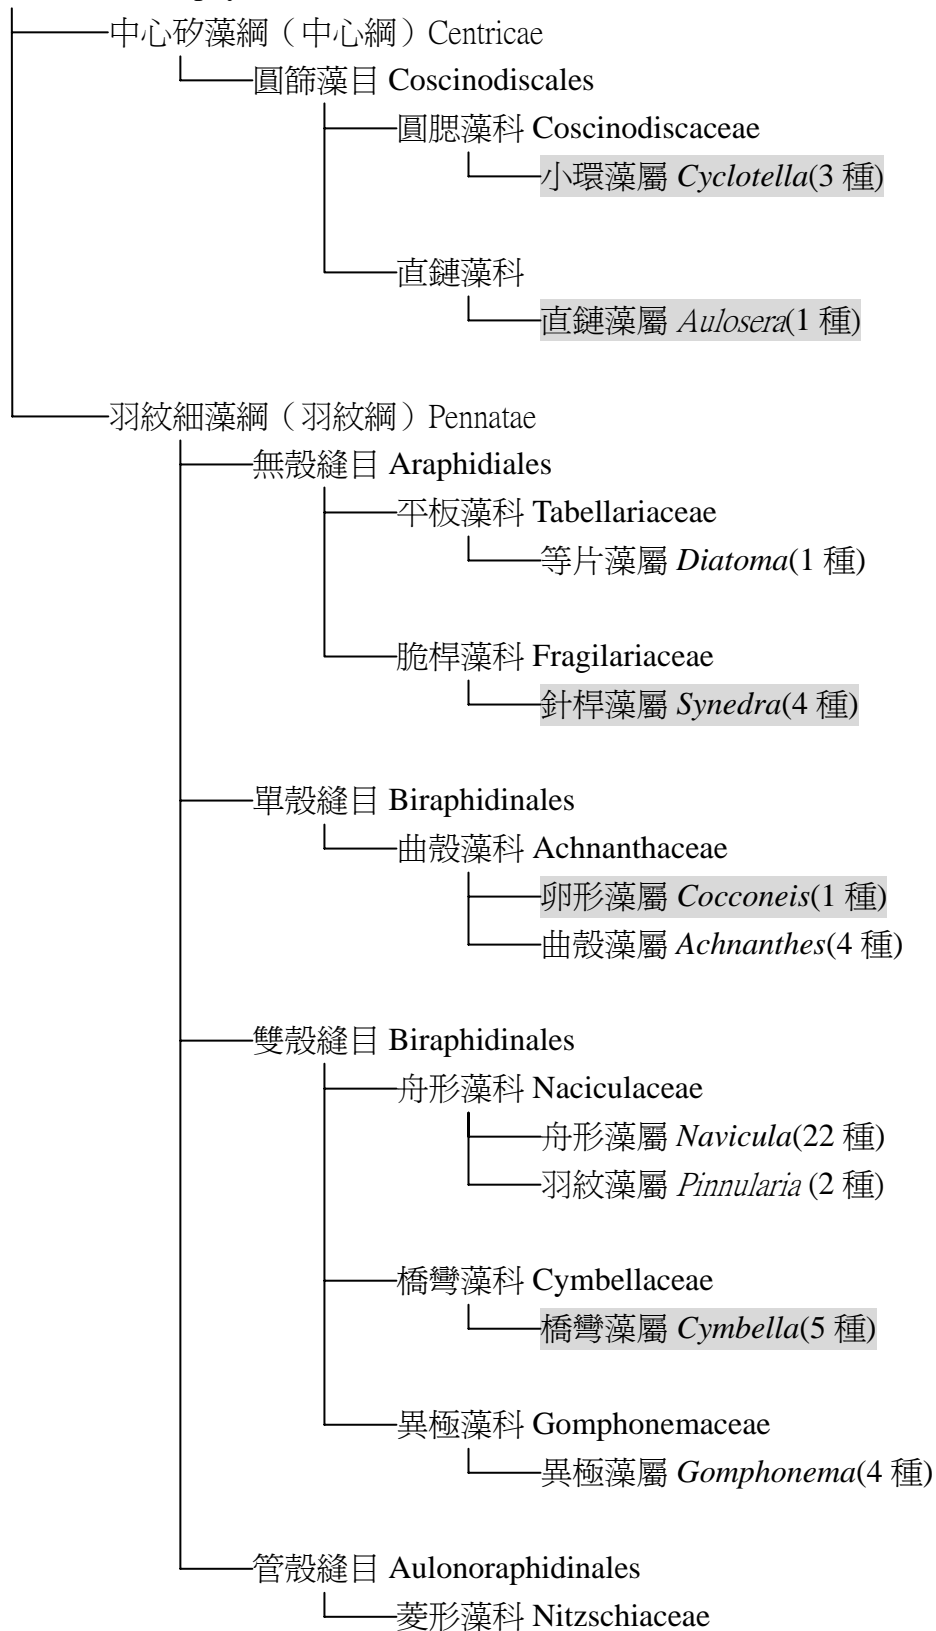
中心矽藻綱（中心綱）Centricae

圓篩藻目 Coscinodiscales

圓腮藻科 Coscinodiscaceae

小環藻屬 *Cyclotella*(3 種)

直鏈藻科

直鏈藻屬 *Aulosera*(1 種)

羽紋細藻綱（羽紋綱）Pennatae

無殼縫目 Araphidiales

平板藻科 Tabellariaceae

等片藻屬 *Diatoma*(1 種)

脆桿藻科 Fragilariaceae

針桿藻屬 *Synedra*(4 種)

單殼縫目 Biraphidinales

曲殼藻科 Achnanthaceae

卵形藻屬 *Cocconeis*(1 種)

曲殼藻屬 *Achnanthes*(4 種)

雙殼縫目 Biraphidinales

舟形藻科 Naciculaceae

舟形藻屬 *Navicula*(22 種)

羽紋藻屬 *Pinnularia* (2 種)

橋彎藻科 Cymbellaceae

橋彎藻屬 *Cymbella*(5 種)

異極藻科 Gomphonemaceae

異極藻屬 *Gomphonema*(4 種)

管殼縫目 Aulonoraphidinales

菱形藻科 Nitzschiaceae